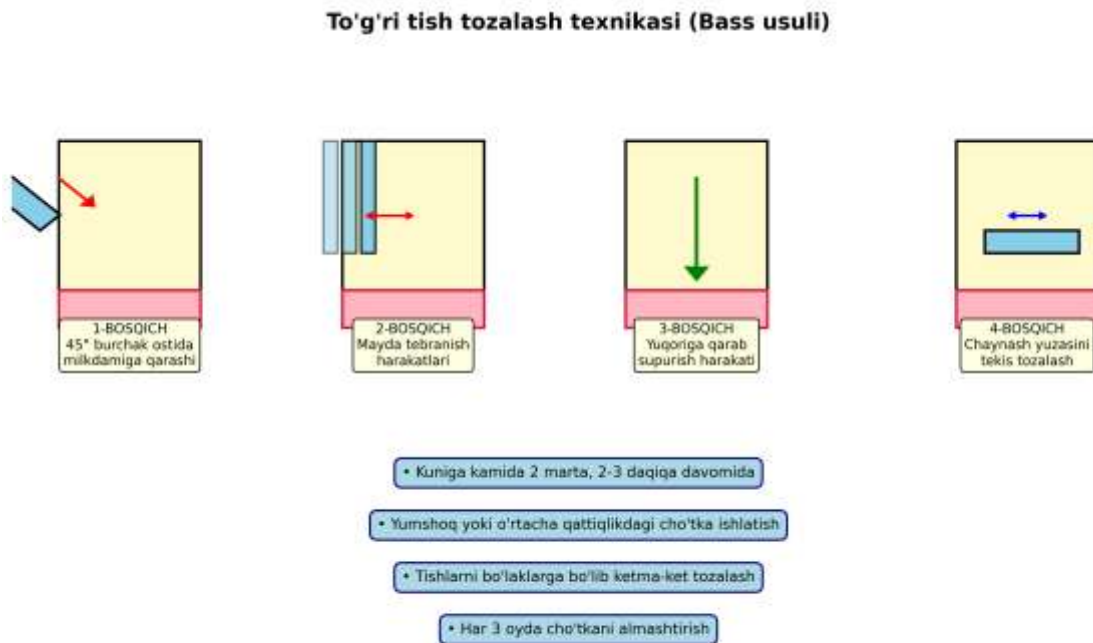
To'g'ri tish tozalash texnikasi (Bass usuli)

1-BOSQICH
45° burchak ostida
milkdamiga qarashi

2-BOSQICH
Mayda tebranish
harakatlari

3-BOSQICH
Yuqoriga qarab
supurish harakati

4-BOSQICH
Chaynash yuzasini
tekis tozalash

• Kuniga kamida 2 marta, 2-3 daqiqa davomida

• Yumshoq yoki o'rtacha qattiqlikdagi cho'tka ishlatish

• Tishlarni bo'laklarga bo'lib ketma-ket tozalash

• Har 3 oyda cho'tkani almashtirish